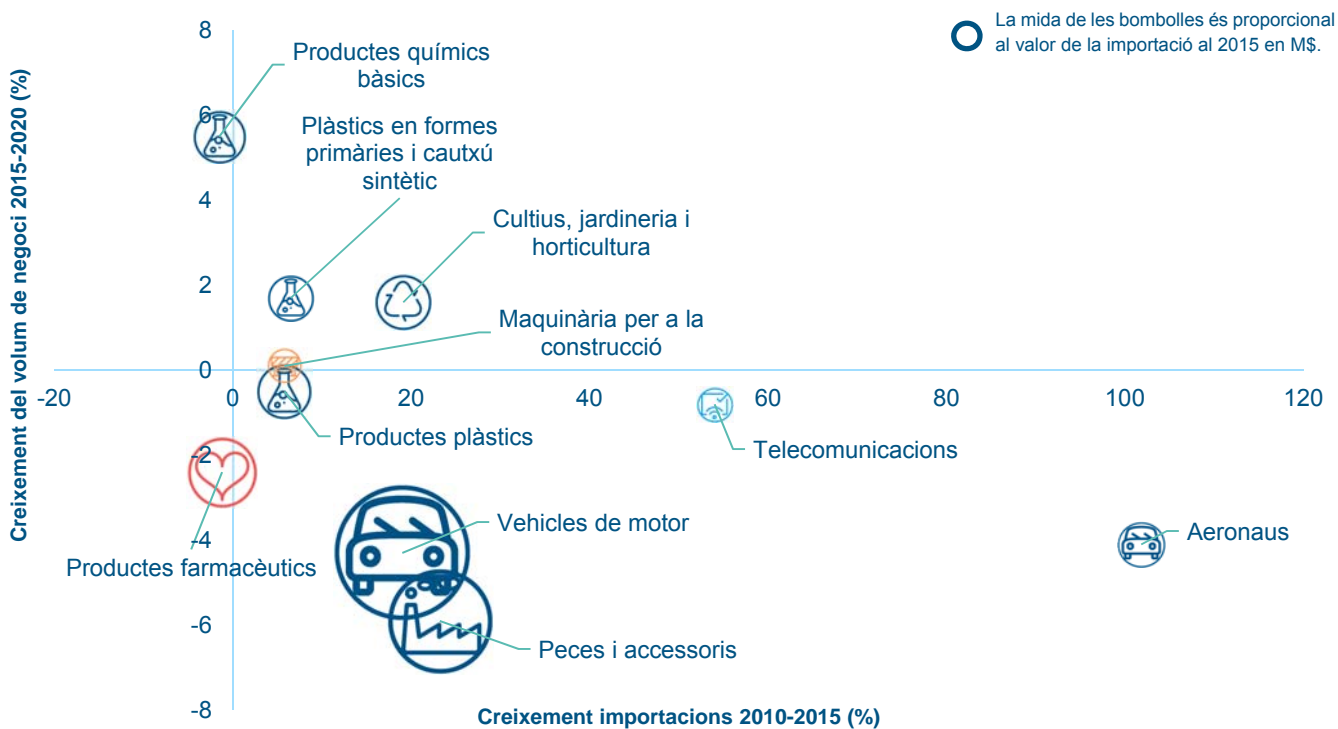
La mida de les bombolles és proporcional al valor de la importació al 2015 en M$.

Creixement del volum de negoci 2015-2020 (%)

8
6
4
2
0
-2
-4
-6
-8

-20
0
20
40
60
80
100
120

Productes químics bàsics

Plàstics en formes primàries i cautxú sintètic

Cultius, jardineria i horticultura

Maquinària per a la construcció

Productes plàstics

Telecomunicacions

Vehicles de motor

Aeronaus

Productes farmacèutics

Peces i accessoris

Creixement importacions 2010-2015 (%)